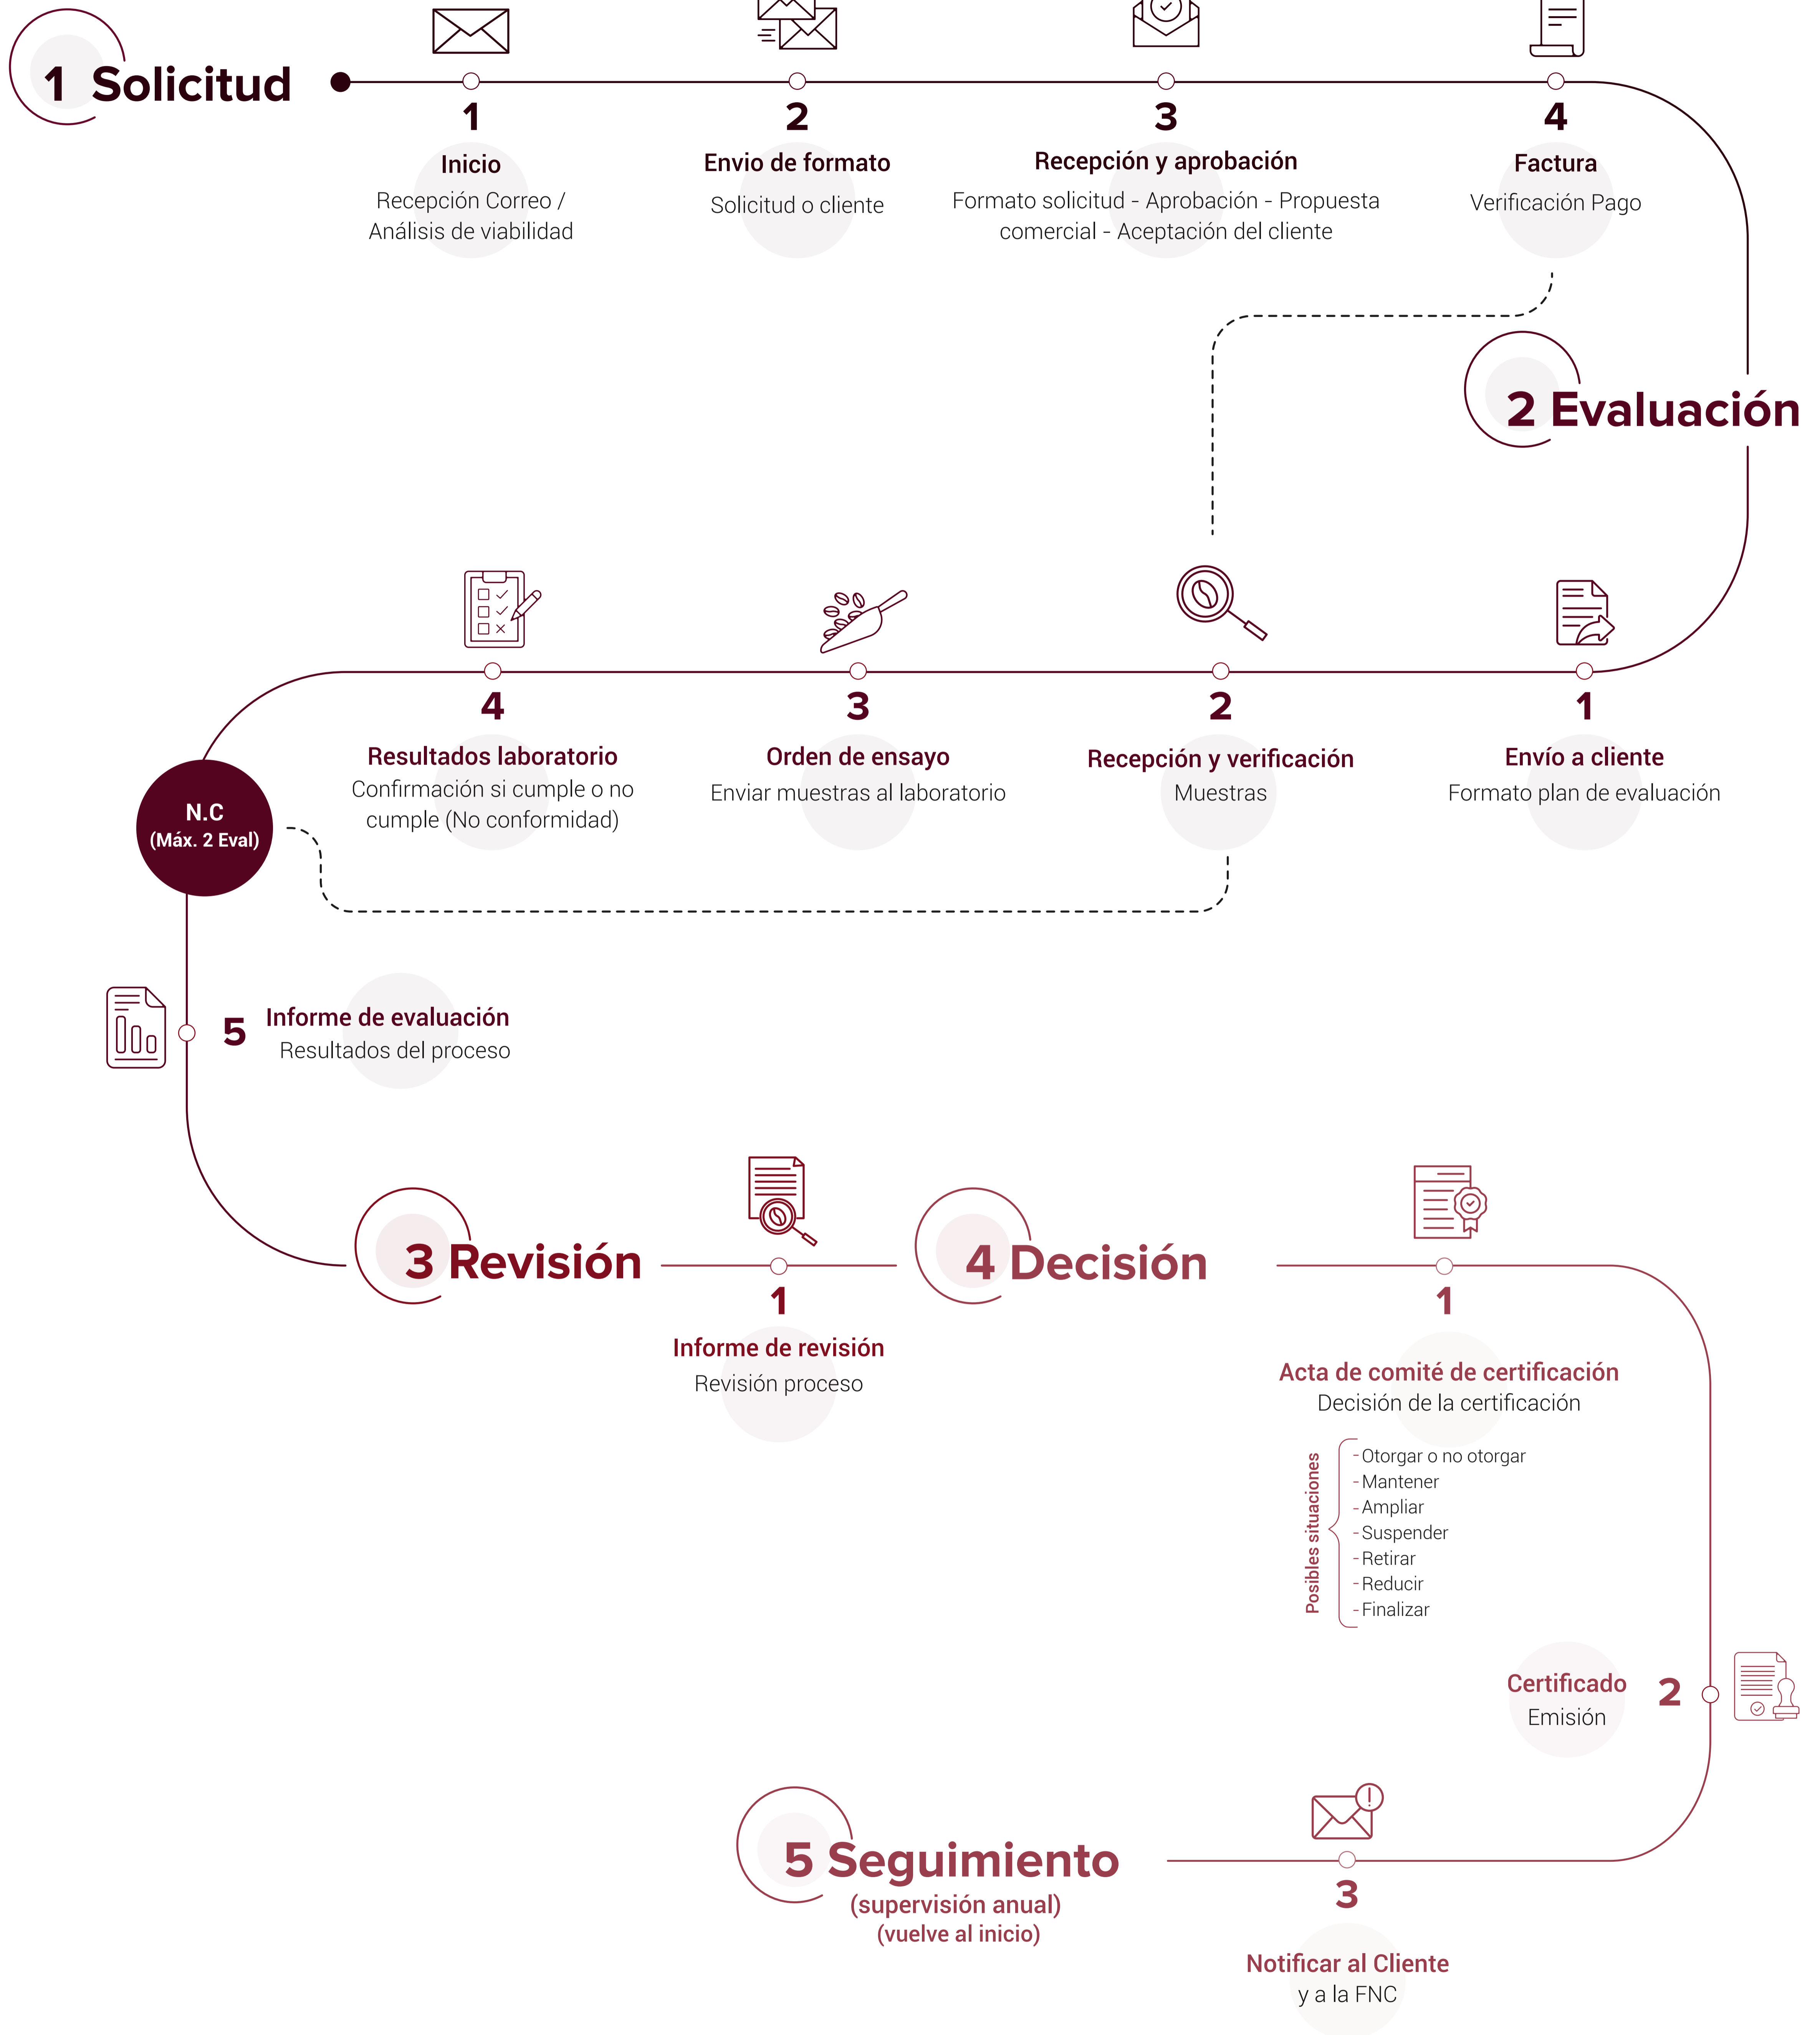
1 Solicitud

1
Inicio
Recepción Correo / Análisis de viabilidad

2
Envio de formato
Solicitud o cliente

3
Recepción y aprobación
Formato solicitud - Aprobación - Propuesta comercial - Aceptación del cliente

4
Factura
Verificación Pago

2 Evaluación

1
Envío a cliente
Formato plan de evaluación

2
Recepción y verificación
Muestras

3
Orden de ensayo
Enviar muestras al laboratorio

4
Resultados laboratorio
Confirmación si cumple o no cumple (No conformidad)

N.C
(Máx. 2 Eval)

5 Informe de evaluación
Resultados del proceso

3 Revisión

1
Informe de revisión
Revisión proceso

4 Decisión

1
Acta de comité de certificación
Decisión de la certificación

Posibles situaciones
- Otorgar o no otorgar
- Mantener
- Ampliar
- Suspender
- Retirar
- Reducir
- Finalizar

Certificado
Emisión
2

5 Seguimiento
(supervisión anual)
(vuelve al inicio)

3
Notificar al Cliente
y a la FNC